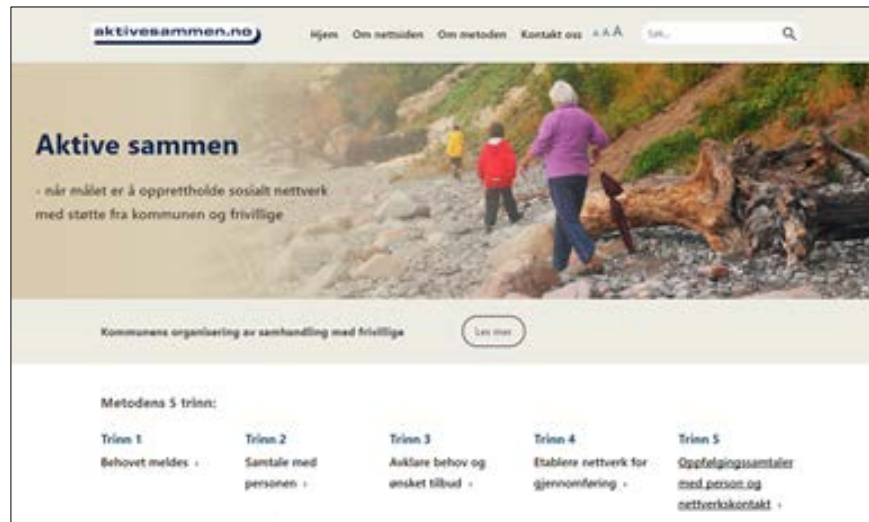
aktivesammen.no

Hjem Om nettsiden Om metoden Kontakt oss A A A Søk...

Aktive sammen

- når målet er å opprettholde sosialt nettverk med støtte fra kommunen og frivillige

Kommunens organisering av samhandling med frivillige

Les mer

Metodens 5 trinn:

Trinn 1
Behovet meldes ›

Trinn 2
Samtale med personen ›

Trinn 3
Avklare behov og ønsket tilbud ›

Trinn 4
Etablere nettverk for gjennomføring ›

Trinn 5
Oppfølgingssamtaler med person og nettverkskontakt ›